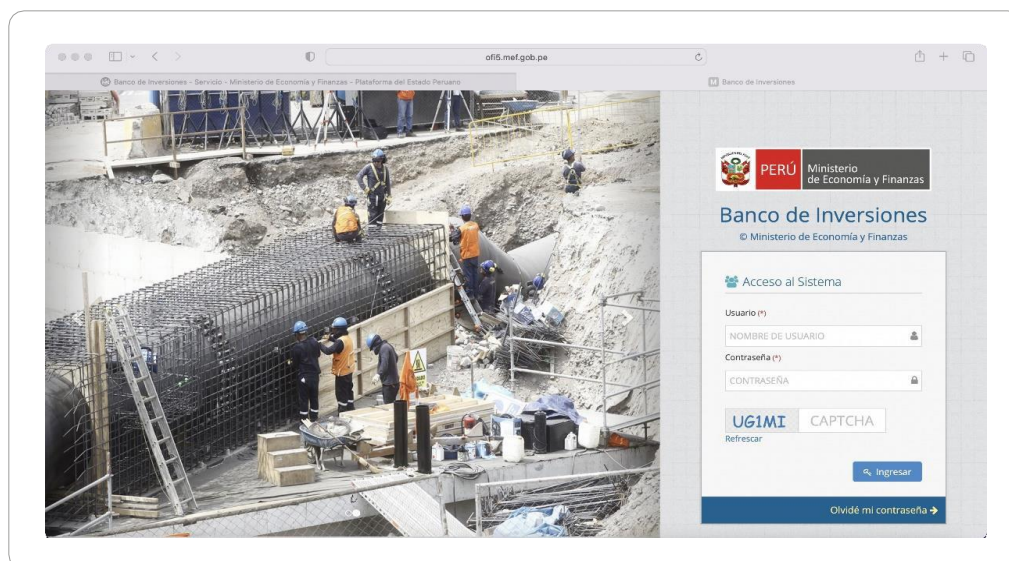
ofi5.mef.gob.pe

Banco de Inversiones - Servicio - Ministerio de Economía y Finanzas - Plataforma del Estado Peruano

Banco de Inversiones

PERÚ Ministerio de Economía y Finanzas

Banco de Inversiones

© Ministerio de Economía y Finanzas

Acceso al Sistema

Usuario (*)

NOMBRE DE USUARIO

Contraseña (*)

CONTRASEÑA

UG1MI CAPTCHA

Refrescar

Ingresar

Olvidé mi contraseña →